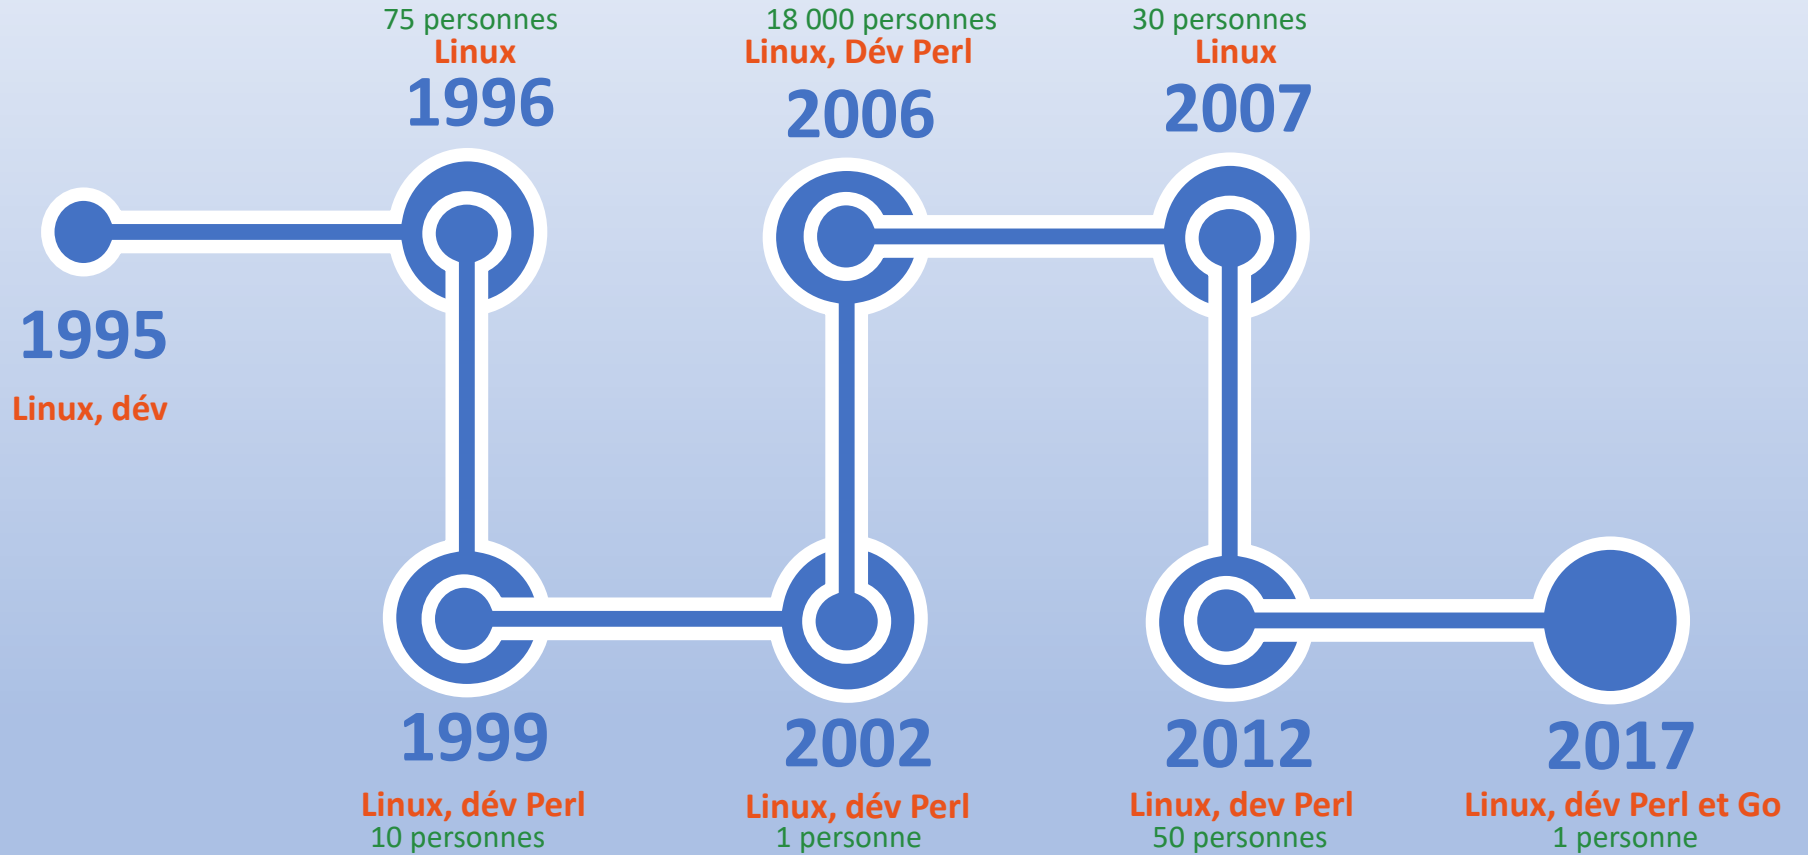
1995

Linux, dév

75 personnes
Linux
1996

1999
Linux, dév Perl
10 personnes

2002
Linux, dév Perl
1 personne

18 000 personnes
Linux, Dév Perl
2006

30 personnes
Linux
2007

2012
Linux, dev Perl
50 personnes

2017
Linux, dév Perl et Go
1 personne